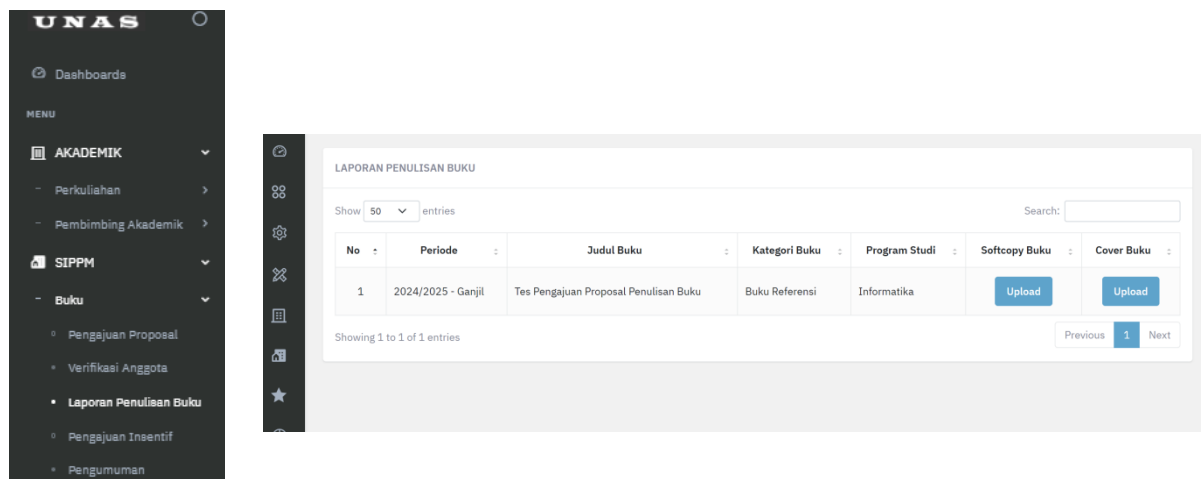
UNAS

Dashboards

MENU

AKADEMIK

Perkuliahan

Pembimbing Akademik

SIPPM

Buku

Pengajuan Proposal

Verifikasi Anggota

Laporan Penulisan Buku

Pengajuan Insentif

Pengumuman

LAPORAN PENULISAN BUKU

Show 50 entries

Search:

| No | Periode | Judul Buku | Kategori Buku | Program Studi | Softcopy Buku | Cover Buku |
|---|---|---|---|---|---|---|
| 1 | 2024/2025 - Ganjil | Tes Pengajuan Proposal Penulisan Buku | Buku Referensi | Informatika | Upload | Upload |

Showing 1 to 1 of 1 entries

Previous 1 Next